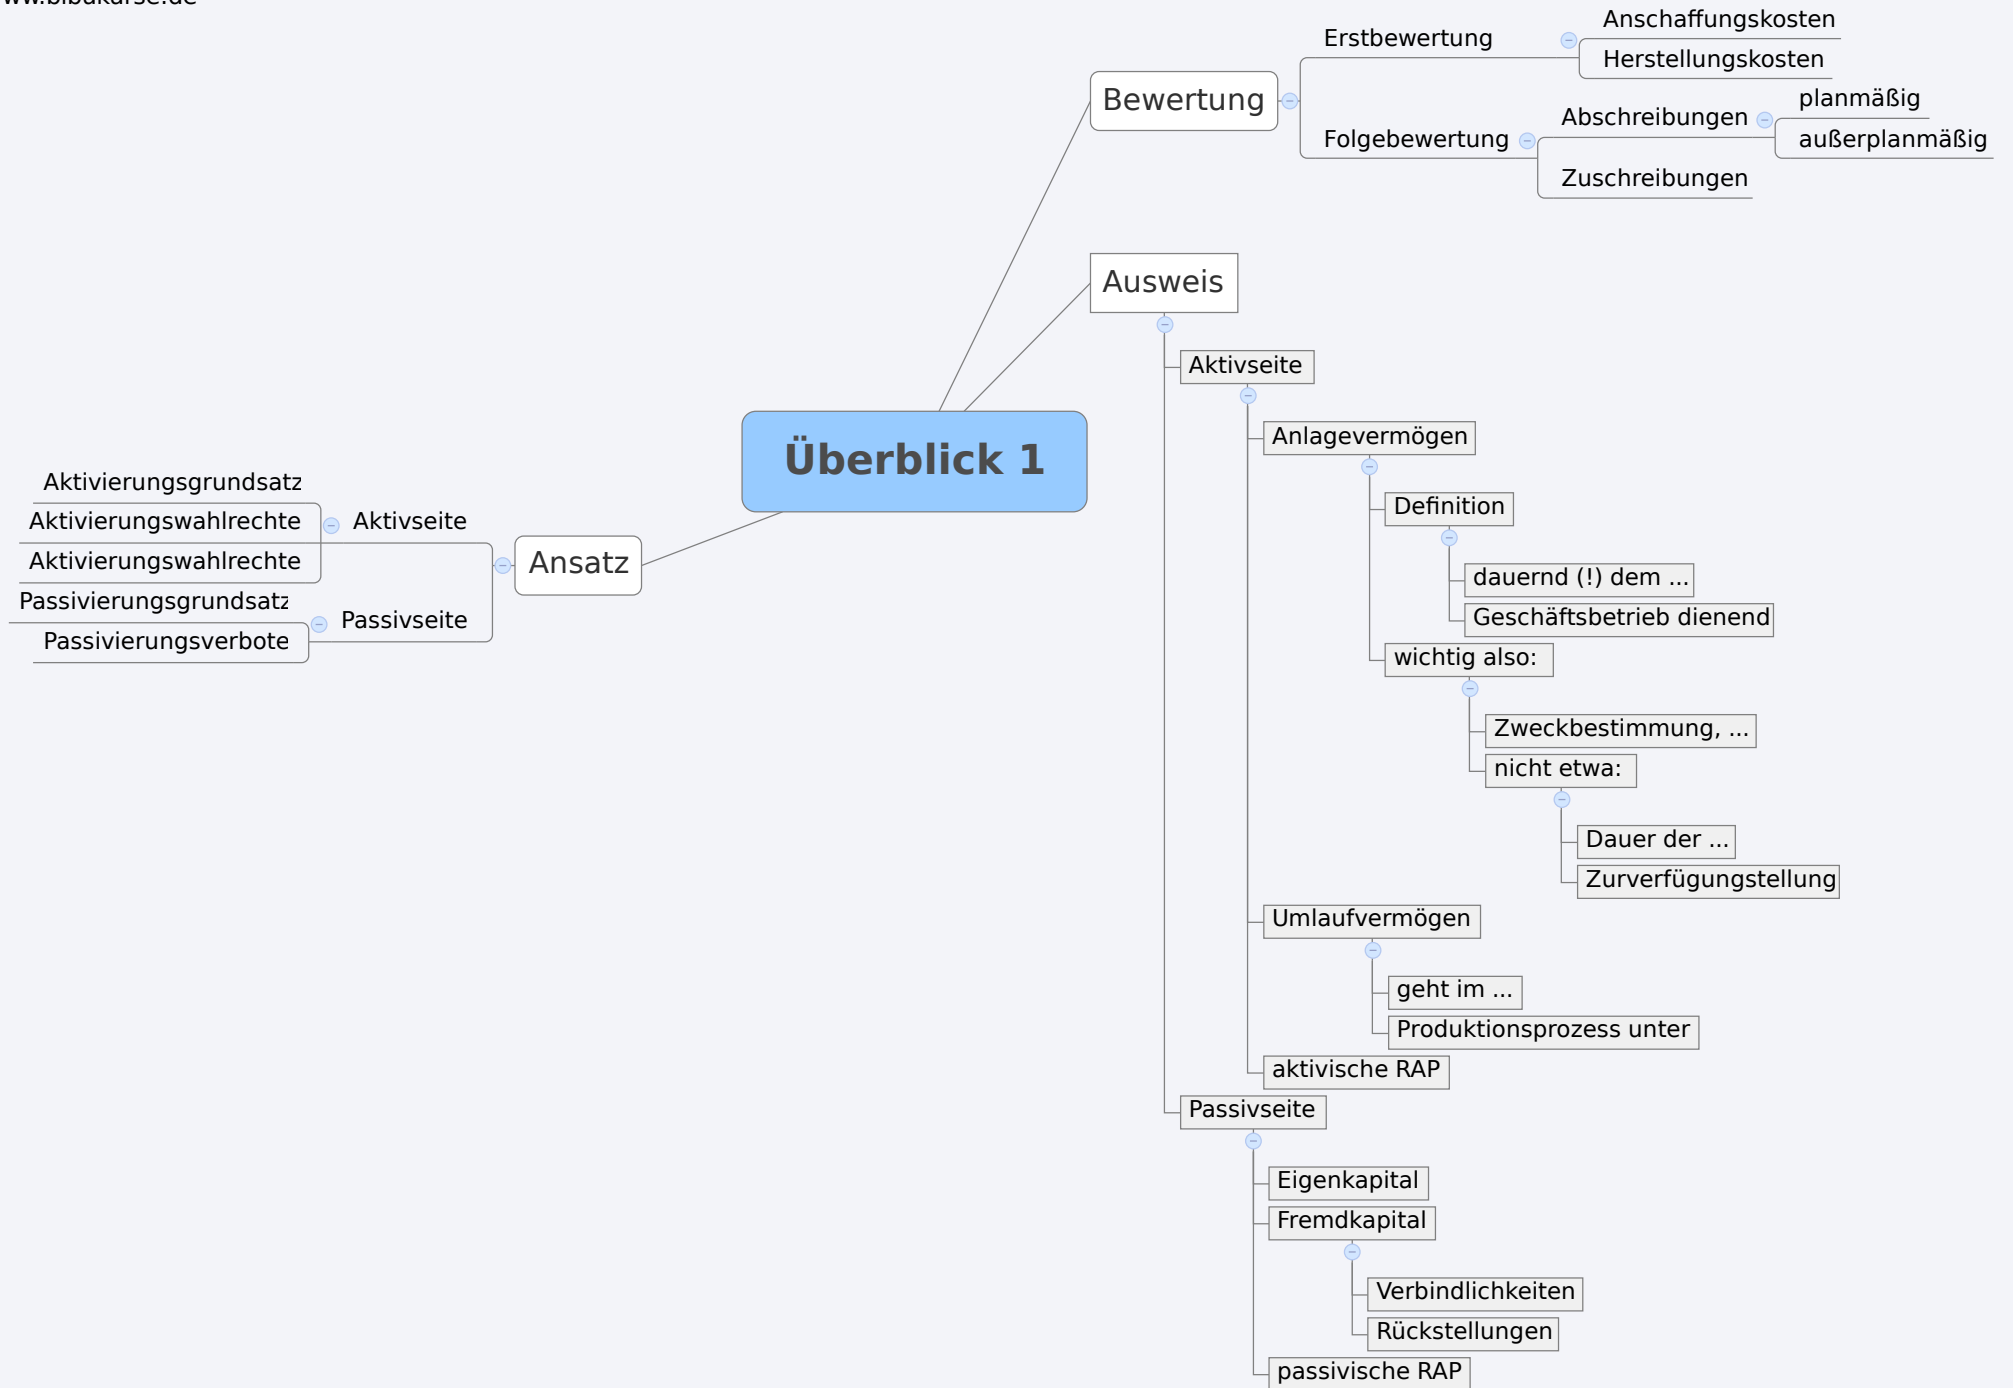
ww.bibukurse.de

Überblick 1

Bewertung

Erstbewertung

Anschaffungskosten

Herstellungskosten

Folgebewertung

Abschreibungen

planmäßig

außerplanmäßig

Zuschreibungen

Ausweis

Aktivseite

Anlagevermögen

Definition

dauernd (!) dem ...

Geschäftsbetrieb dienend

wichtig also:

Zweckbestimmung, ...

nicht etwa:

Dauer der ...

Zurverfügungstellung

Umlaufvermögen

geht im ...

Produktionsprozess unter

aktivische RAP

Passivseite

Eigenkapital

Fremdkapital

Verbindlichkeiten

Rückstellungen

passivische RAP

Ansatz

Aktivseite

Aktivierungsgrundsatz

Aktivierungswahlrechte

Aktivierungswahlrechte

Passivseite

Passivierungsgrundsatz

Passivierungsverbote